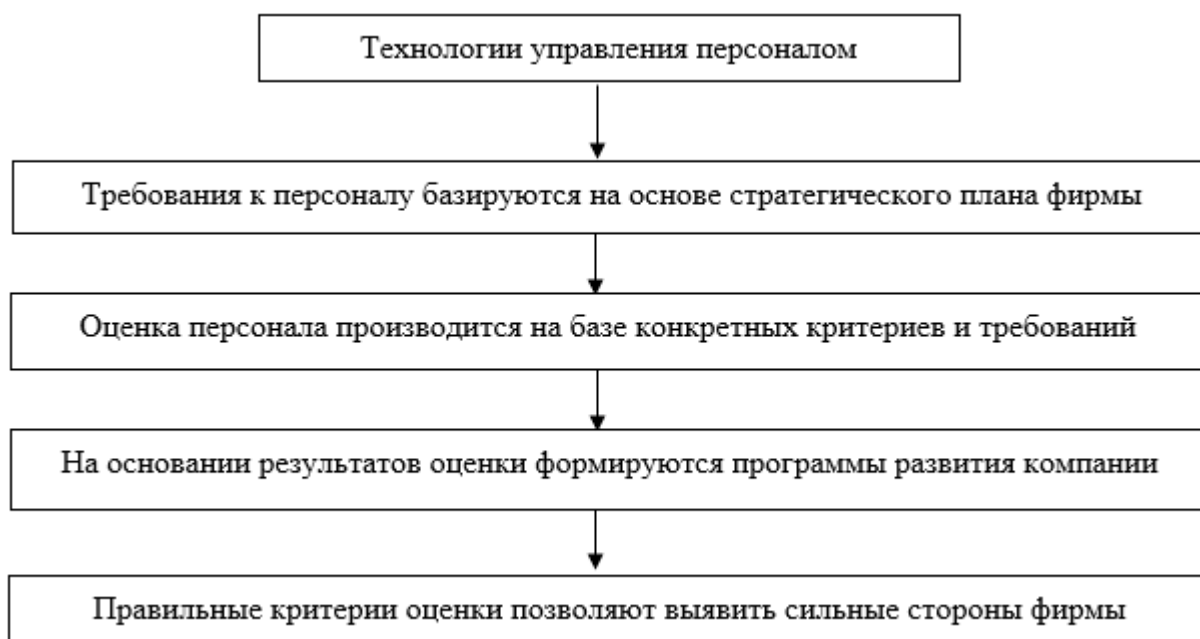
Технологии управления персоналом

Требования к персоналу базируются на основе стратегического плана фирмы

Оценка персонала производится на базе конкретных критериев и требований

На основании результатов оценки формируются программы развития компании

Правильные критерии оценки позволяют выявить сильные стороны фирмы